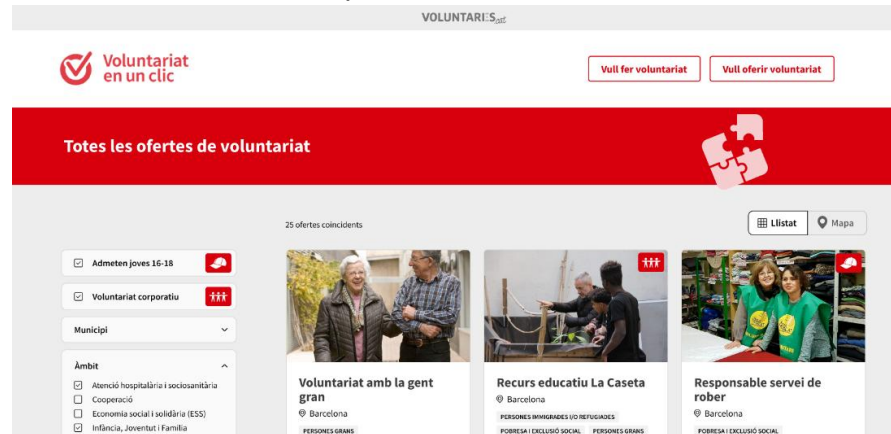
VOLUNTARIS.cat

Voluntariat en un clic

Vull fer voluntariat

Vull oferir voluntariat

Totes les ofertes de voluntariat

25 ofertes coincidents

Llistat

Mapa

Admeten joves 16-18

Voluntariat corporatiu

Municipi

Àmbit

Atenció hospitalària i sociosanitària

Cooperació

Economia social i solidària (ESS)

Infància, Joventut i Família

Voluntariat amb la gent gran

Barcelona

PERSONES GRANS

Recurs educatiu La Caseta

Barcelona

PERSONES IMMIGRADES I/O REFUGIADES

POBRESA I EXCLUSIÓ SOCIAL

PERSONES GRANS

Responsable servei de rober

Barcelona

POBRESA I EXCLUSIÓ SOCIAL